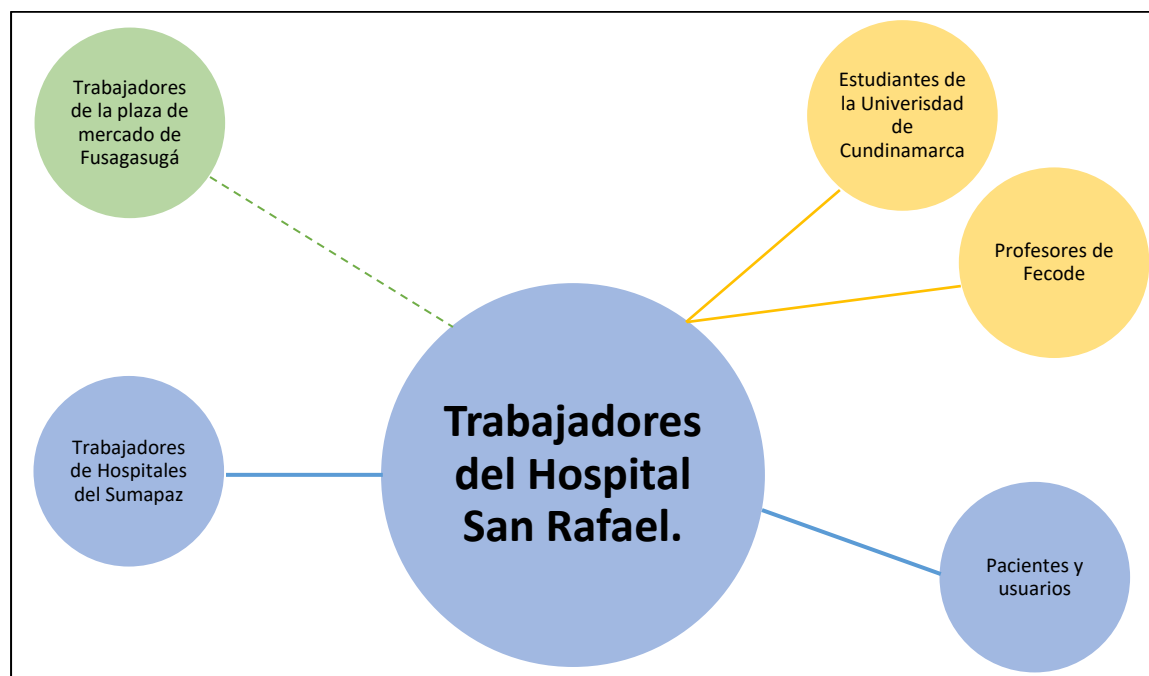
Trabajadores de la plaza de mercado de Fusagasugá

Estudiantes de la Univerisdad de Cundinamarca

Profesores de Fecode

Trabajadores del Hospital San Rafael.

Trabajadores de Hospitales del Sumapaz

Pacientes y usuarios